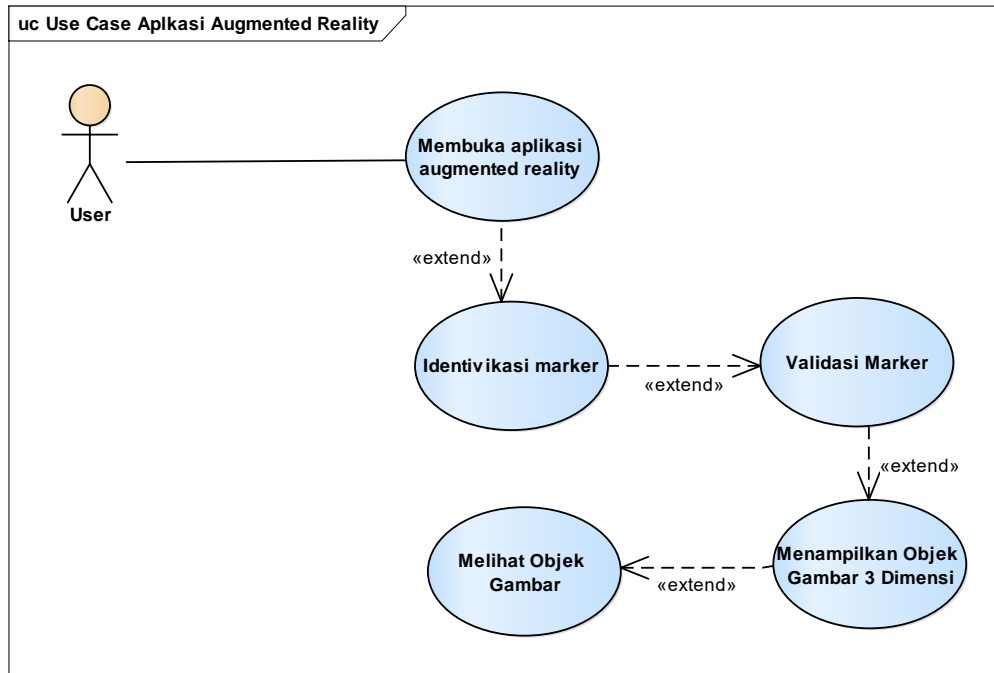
uc Use Case Aplkasi Augmented Reality

User

Membuka aplikasi augmented reality

«extend»

Identivikasi marker

«extend»

Validasi Marker

«extend»

Menampilkan Objek Gambar 3 Dimensi

«extend»

Melihat Objek Gambar